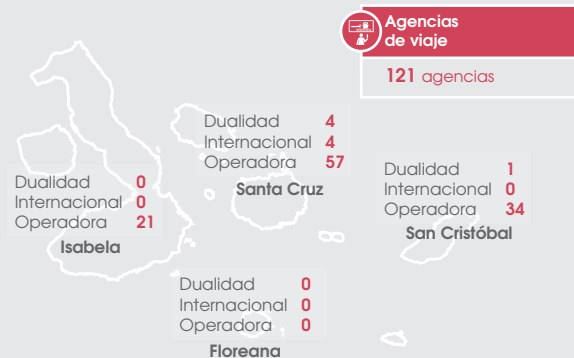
Agencias de viaje

121 agencias

Dualidad 4
Internacional 4
Operadora 57
Santa Cruz

Dualidad 0
Internacional 0
Operadora 21
Isabela

Dualidad 1
Internacional 0
Operadora 34
San Cristóbal

Dualidad 0
Internacional 0
Operadora 0
Floreana